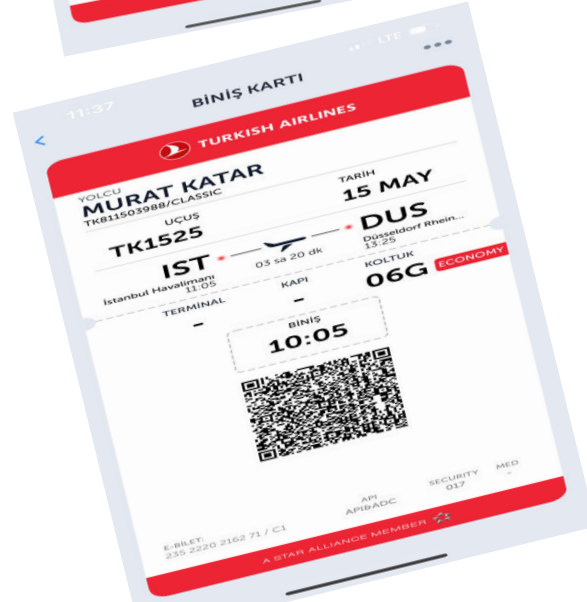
11:37
LTE
BİNİŞ KARTI
TURKISH AIRLINES
YOLCU
MURAT KATAR
TK811503988/CLASSIC
TARİH
15 MAY
UÇUŞ
TK1525
IST
İstanbul Havalimanı
11:05
03 sa 20 dk
DUS
Düsseldorf Rhein...
13:25
KOLTUK
06G
ECONOMY
TERMİNAL
-
KAPI
-
BİNİŞ
10:05
API
APIbADC
SECURITY
017
MED
-
E-BİLET:
235 2220 2162 71 / C1
A STAR ALLIANCE MEMBER